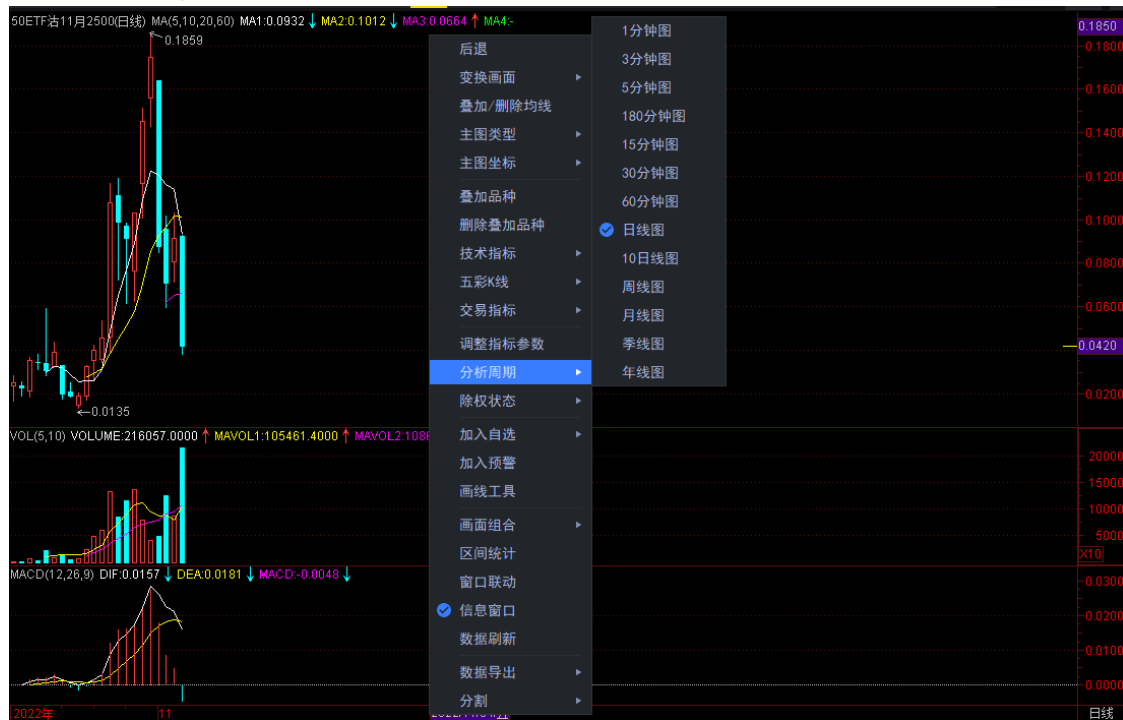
50ETF沽11月2500(日线) MA(5,10,20,60) MA1:0.0932↓ MA2:0.1012↓ MA3:0.0664↑ MA4:-

0.1859
0.0135

VOL(5,10) VOLUME:216057.0000↑ MAVOL1:105461.4000↑ MAVOL2:1086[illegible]

MACD(12,26,9) DIF:0.0157↓ DEA:0.0181↓ MACD:-0.0048↓

2022年
11

后退
变换画面
叠加/删除均线
主图类型
主图坐标
叠加品种
删除叠加品种
技术指标
五彩K线
交易指标
调整指标参数
分析周期
除权状态
加入自选
加入预警
画线工具
画面组合
区间统计
窗口联动
信息窗口
数据刷新
数据导出
分割

1分钟图
3分钟图
5分钟图
180分钟图
15分钟图
30分钟图
60分钟图
日线图
10日线图
周线图
月线图
季线图
年线图

0.1850
0.1800
0.1600
0.1400
0.1200
0.1000
0.0800
0.0600
0.0420
0.0200
20000
15000
10000
5000
X10
0.0300
0.0200
0.0100
0.0000
日线